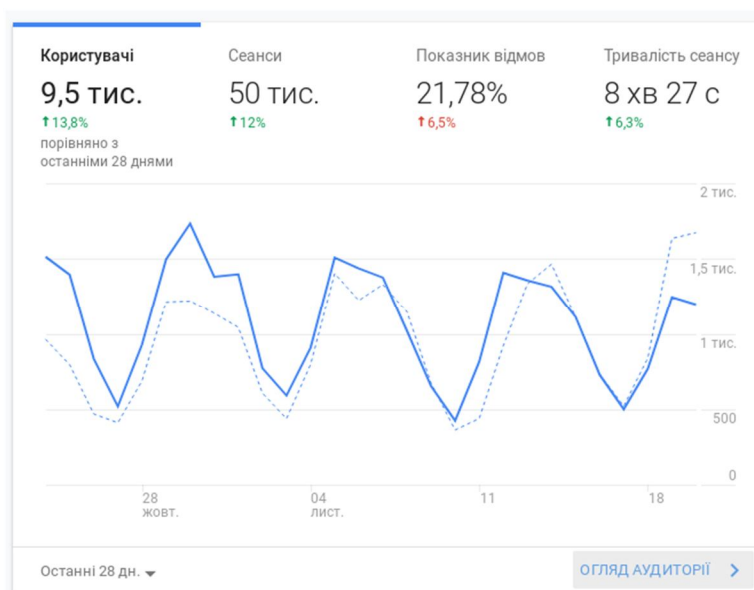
Користувачі
9,5 тис.
↑13,8%
порівняно з останніми 28 днями

Сеанси
50 тис.
↑12%

Показник відмов
21,78%
↑6,5%

Тривалість сеансу
8 хв 27 с
↑6,3%

2 тис.
1,5 тис.
1 тис.
500
0

28 жовт.
04 лист.
11
18

Останні 28 дн.

ОГЛЯД АУДИТОРІЇ